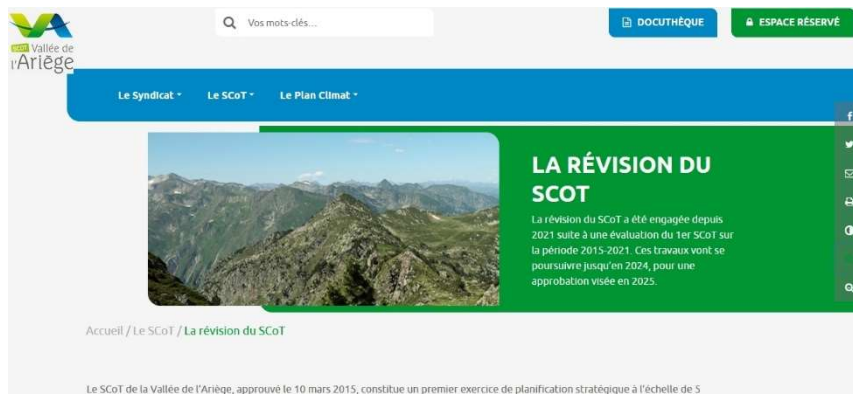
SCoT Vallée de l'Ariège

Vos mots-clés...

DOCUTHÈQUE

ESPACE RÉSERVÉ

Le Syndicat ˅ Le SCoT ˅ Le Plan Climat ˅

LA RÉVISION DU SCOT

La révision du SCoT a été engagée depuis 2021 suite à une évaluation du 1er SCoT sur la période 2015-2021. Ces travaux vont se poursuivre jusqu'en 2024, pour une approbation visée en 2025.

Accueil / Le SCoT / La révision du SCoT

Le SCoT de la Vallée de l'Ariège, approuvé le 10 mars 2015, constitue un premier exercice de planification stratégique à l'échelle de 5